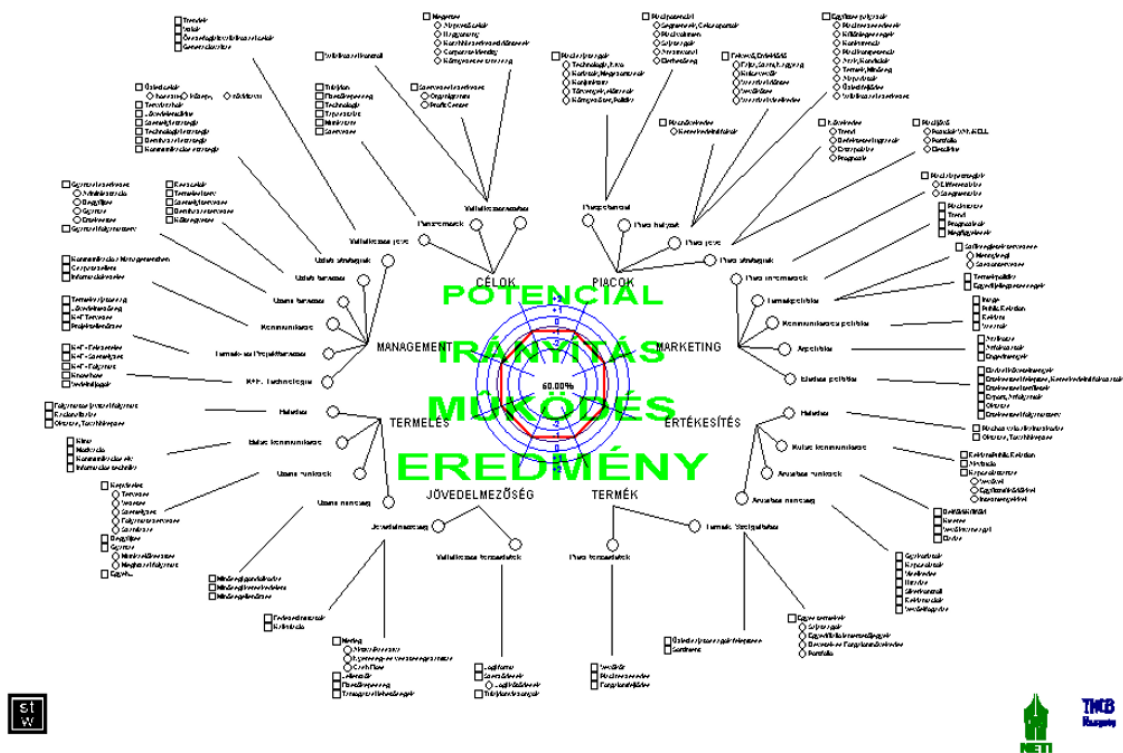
CÉLOK

PIACOK

POTENCIÁL

MANAGEMENT

IRÁNYÍTÁS

MARKETING

60.00%

MŰKÖDÉS

TERMELÉS

ÉRTÉKESÍTÉS

EREDMÉNY

JÖVEDELMEZŐSÉG

TERMÉK

Vállalkozás jövő

Piaci környezet

Piaci helyzet

Piaci jövő

Piaci stratégiák

Piaci információk

Termékpolitika

Kommunikációs politika

Árpolitika

Elosztási politika

Helyzetek

Belső kommunikáció

Anyagi munkák

Anyagi menedzsment

Termék / Szolgáltatás

Piaci termékek

Vállalkozás termékek

Jövedelmezőség

Üzemi menedzsment

Üzemi munkák

Belső kommunikáció

Helyzetek

K+F, Technológia

Termék- és Projektfejlesztés

Kommunikáció

Üzemi feltételek

Üzleti stratégiák

Üzleti területek

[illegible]

st
w

NETI

TMB
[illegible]